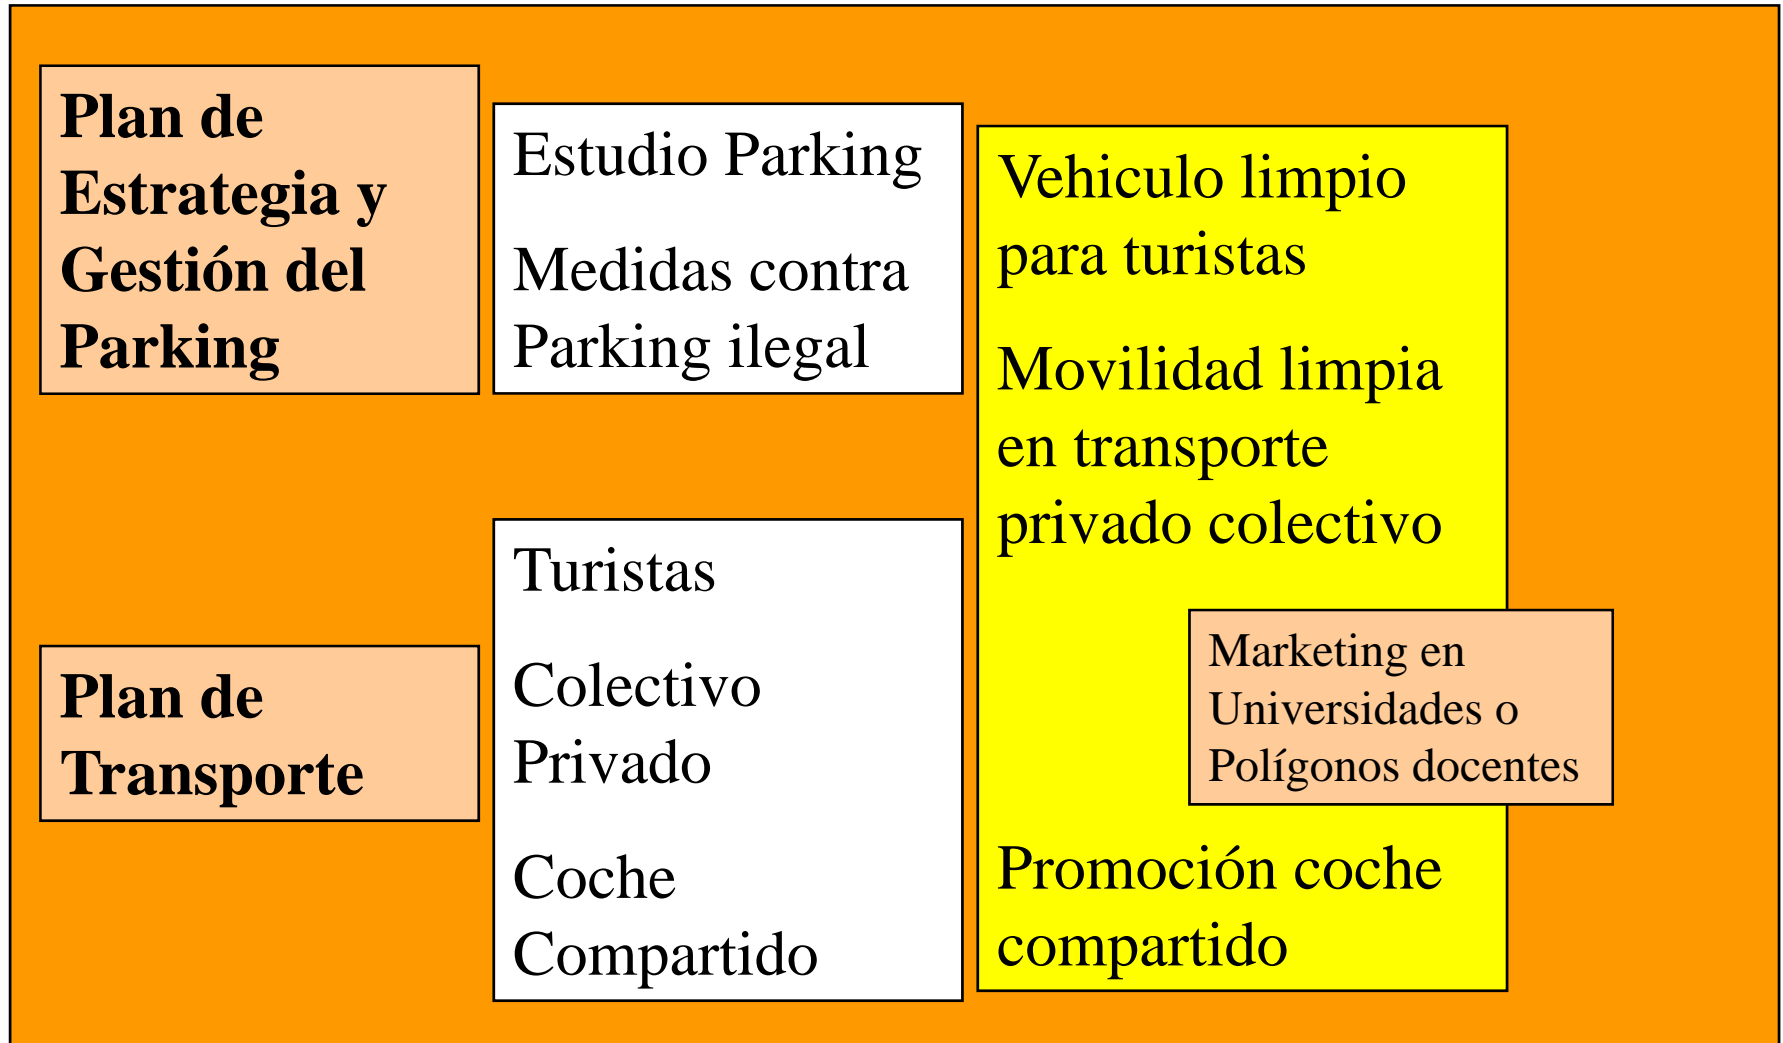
Plan de Estrategia y Gestión del Parking

Estudio Parking

Medidas contra Parking ilegal

Vehiculo limpio para turistas

Movilidad limpia en transporte privado colectivo

Plan de Transporte

Turistas

Colectivo Privado

Coche Compartido

Marketing en Universidades o Polígonos docentes

Promoción coche compartido